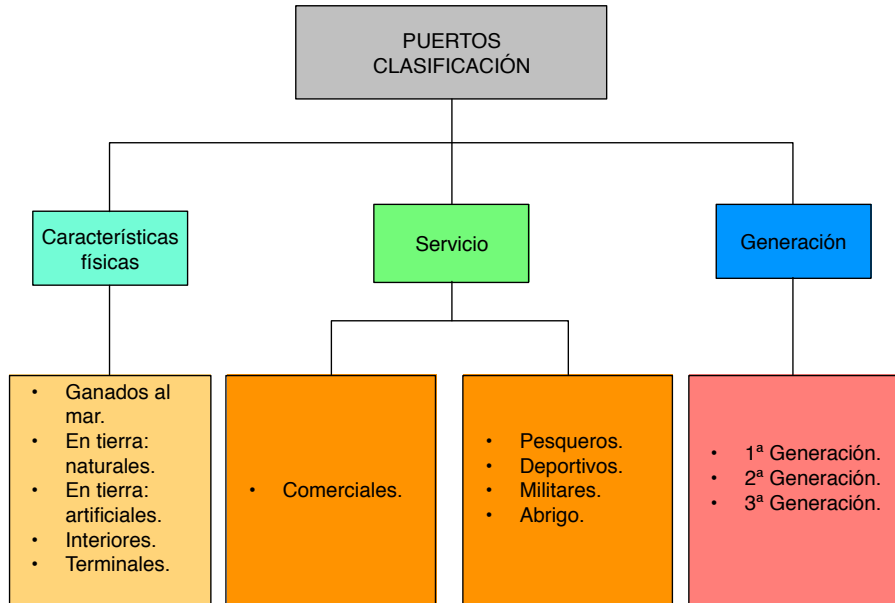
PUERTOS
CLASIFICACIÓN

Características físicas

Servicio

Generación

- Ganados al mar.
- En tierra: naturales.
- En tierra: artificiales.
- Interiores.
- Terminales.

- Comerciales.

- Pesqueros.
- Deportivos.
- Militares.
- Abrigo.

- 1ª Generación.
- 2ª Generación.
- 3ª Generación.